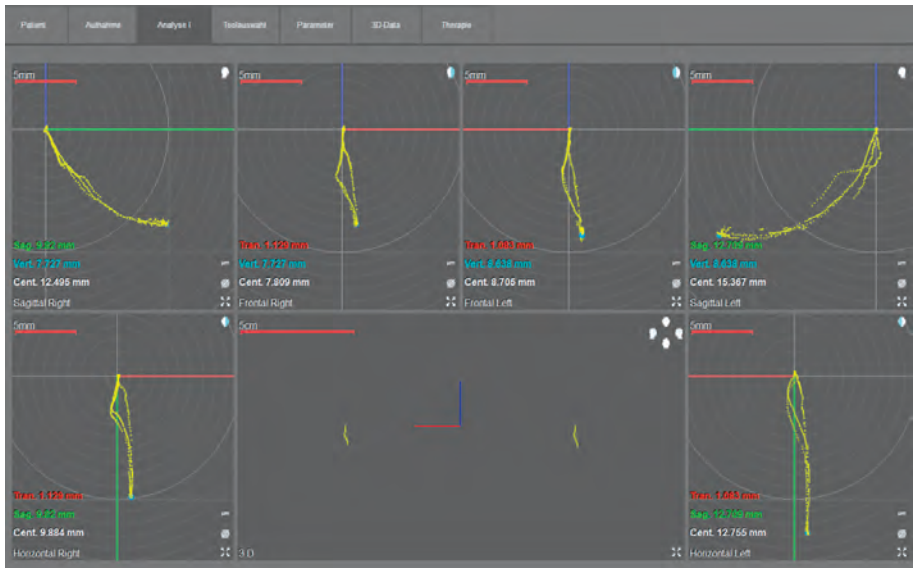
Patient | Aufnahme | Analyse I | Testauswahl | Parameter | 3D-Data | Therapie

5mm
Sag. 9.22 mm
Vert. 7.727 mm
Cent. 12.495 mm
Sagittal Right

5mm
Tran. 1.120 mm
Vert. 7.727 mm
Cent. 7.809 mm
Frontal Right

5mm
Tran. 1.083 mm
Vert. 8.638 mm
Cent. 8.705 mm
Frontal Left

5mm
Sag. 12.709 mm
Vert. 8.638 mm
Cent. 15.367 mm
Sagittal Left

5mm
Tran. 1.120 mm
Sag. 9.22 mm
Cent. 9.884 mm
Horizontal Right

5cm
3 D

5mm
Tran. 1.083 mm
Sag. 12.709 mm
Cent. 12.755 mm
Horizontal Left